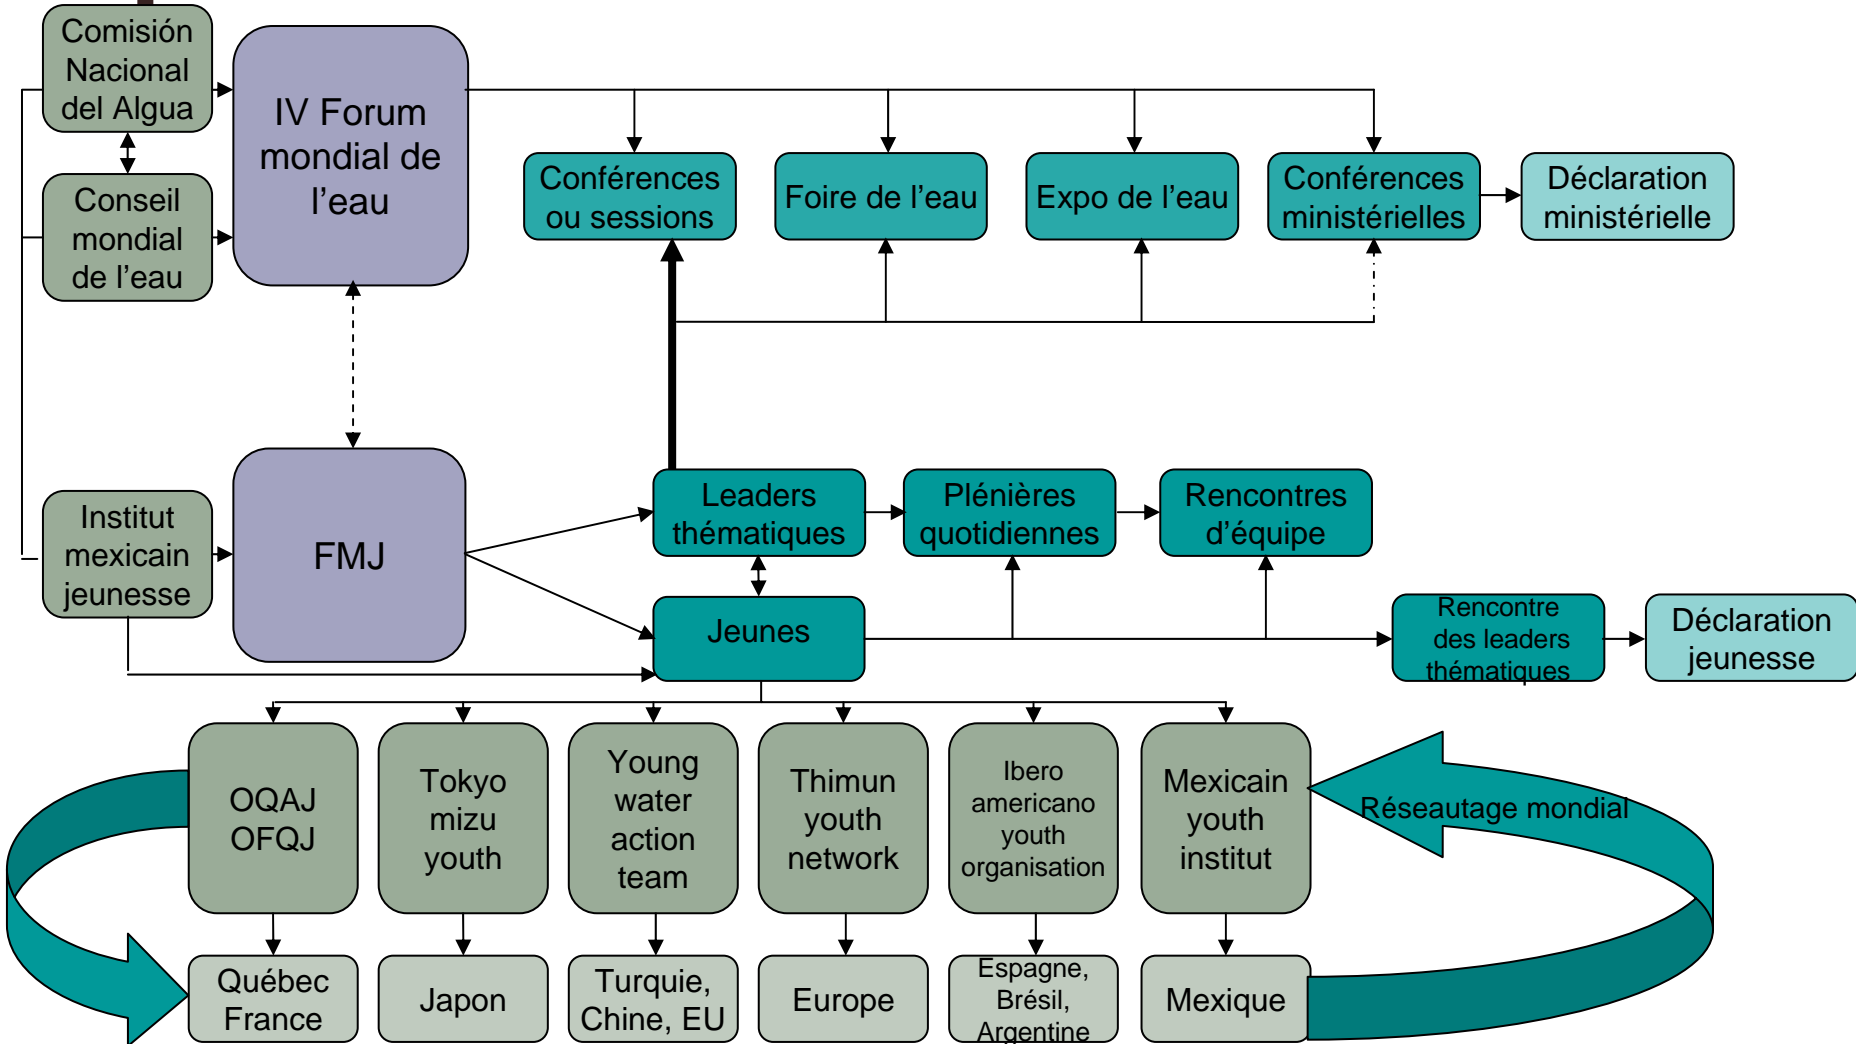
Comisión Nacional del Algua

Conseil mondial de l'eau

IV Forum mondial de l'eau

Conférences ou sessions

Foire de l'eau

Expo de l'eau

Conférences ministérielles

Déclaration ministérielle

Institut mexicain jeunesse

FMJ

Leaders thématiques

Plénières quotidiennes

Rencontres d'équipe

Jeunes

Rencontre des leaders thématiques

Déclaration jeunesse

OQAJ OFQJ

Tokyo mizu youth

Young water action team

Thimun youth network

Ibero americano youth organisation

Mexicain youth institut

Réseautage mondial

Québec France

Japon

Turquie, Chine, EU

Europe

Espagne, Brésil, Argentine

Mexique